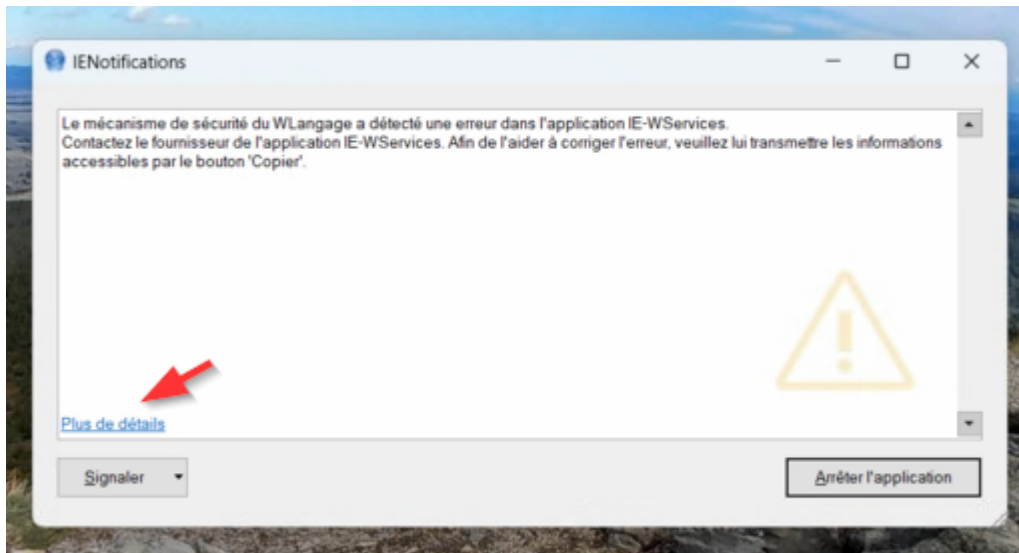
IENotifications

Le mécanisme de sécurité du WLangage a détecté une erreur dans l'application IE-WServices.
Contactez le fournisseur de l'application IE-WServices. Afin de l'aider à corriger l'erreur, veuillez lui transmettre les informations accessibles par le bouton 'Copier'.

Plus de détails

Signaler

Arrêter l'application